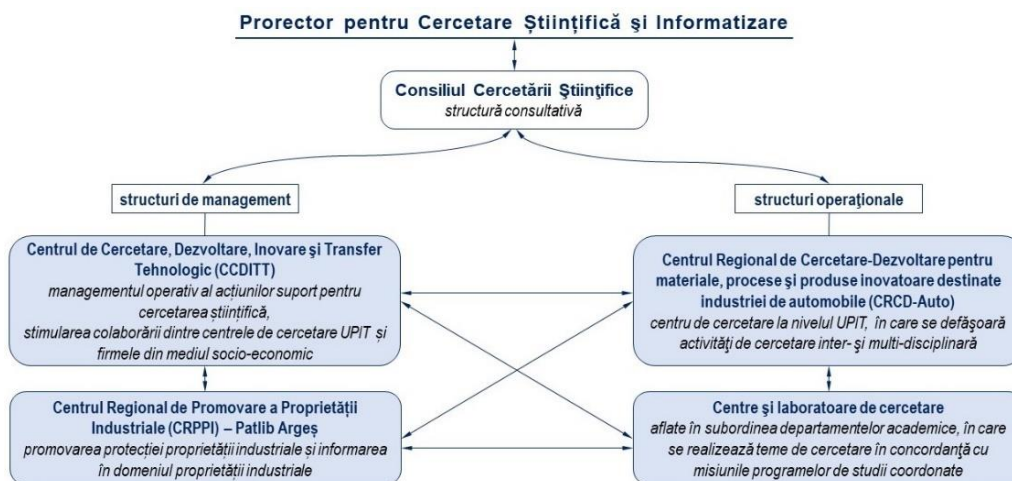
Prorector pentru Cercetare Științifică şi Informatizare

Consiliul Cercetării Ştiinţifice
structură consultativă

structuri de management

structuri operaţionale

Centrul de Cercetare, Dezvoltare, Inovare şi Transfer Tehnologic (CCDITT)
managementul operativ al acțiunilor suport pentru cercetarea științifică, stimularea colaborării dintre centrele de cercetare UPIT și firmele din mediul socio-economic

Centrul Regional de Cercetare-Dezvoltare pentru materiale, procese şi produse inovatoare destinate industriei de automobile (CRCD-Auto)
centru de cercetare la nivelul UPIT, în care se defăşoară activităţi de cercetare inter- şi multi-disciplinară

Centrul Regional de Promovare a Proprietății Industriale (CRPPI) – Patlib Argeș
promovarea protecției proprietății industriale și informarea în domeniul proprietății industriale

Centre şi laboratoare de cercetare
aflate în subordinea departamentelor academice, în care se realizează teme de cercetare în concordanţă cu misiunile programelor de studii coordonate